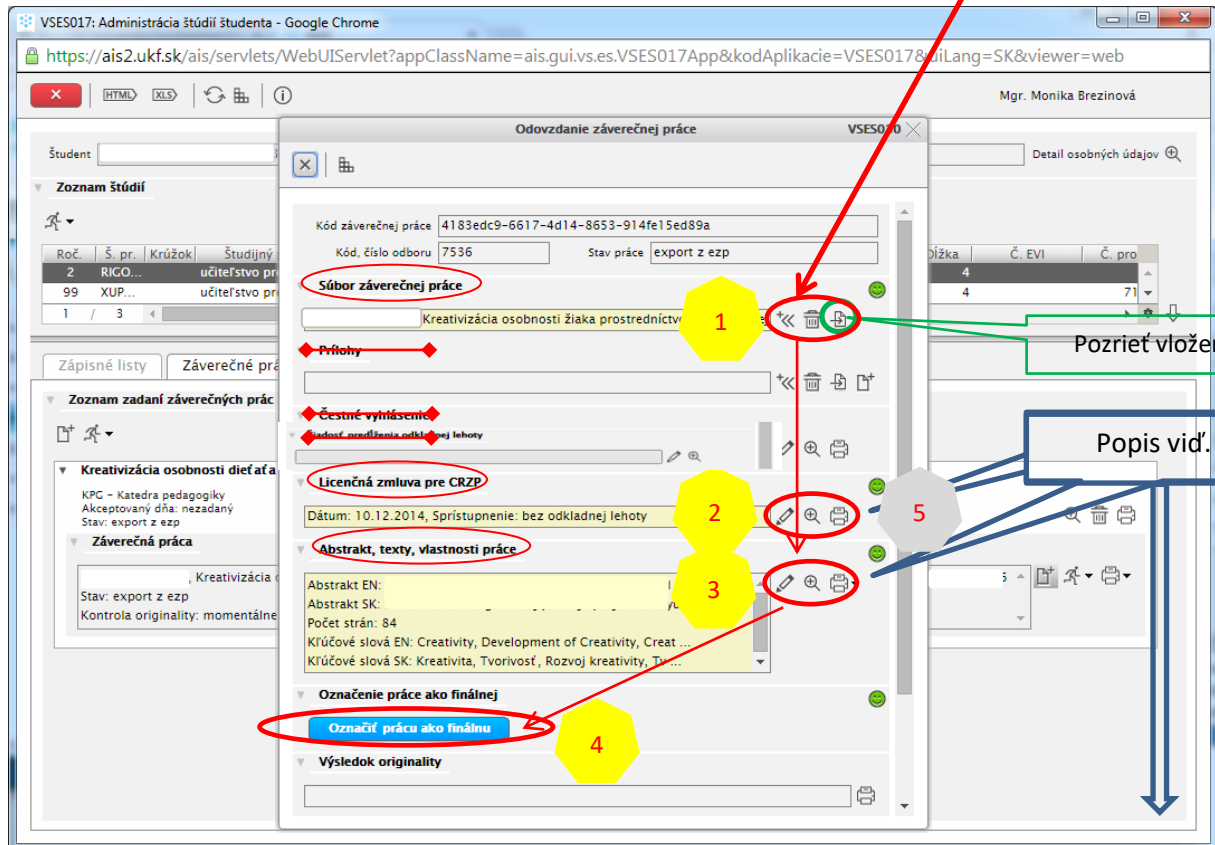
VSES017: Administrácia štúdií študenta - Google Chrome

https://ais2.ukf.sk/ais/servlets/WebUIServlet?appClassName=ais.gui.vs.es.VSES017App&kodAplikacie=VSES017&uiLang=SK&viewer=web

HTML XLS

Mgr. Monika Brezinová

Študent

Detail osobných údajov

Zoznam štúdií

| Roč. | Š. pr. | Krúžok | Študijný |
|---|---|---|---|
| 2 | RIGO... | | učiteľstvo pre |
| 99 | XUP... | | učiteľstvo pre |

1 / 3

| Dĺžka | Č. EVI | Č. pro |
|---|---|---|
| 4 | | |
| 4 | | 71 |

Zápisné listy Záverečné prá

Zoznam zadaní záverečných prác

Kreativizácia osobnosti dieťaťa

KPG - Katedra pedagogiky
Akceptovaný dňa: nezadaný
Stav: export z ezp

Záverečná práca

, Kreativizácia
Stav: export z ezp
Kontrola originality: momentálne

Odovzdanie záverečnej práce VSES010

Kód záverečnej práce 4183edc9-6617-4d14-8653-914fe15ed89a
Kód, číslo odboru 7536
Stav práce export z ezp

Súbor záverečnej práce

Kreativizácia osobnosti žiaka prostredníctv

1

Pozriet vložen

Prílohy

Čestné vyhlásenie

Žiadosť predĺženia odkladnej lehoty

Licenčná zmluva pre CRZP

Dátum: 10.12.2014, Sprístupnenie: bez odkladnej lehoty

2

5

Popis viď.

Abstrakt, texty, vlastnosti práce

3

Abstrakt EN:
Abstrakt SK:
Počet strán: 84
Kľúčové slová EN: Creativity, Development of Creativity, Creat ...
Kľúčové slová SK: Kreativita, Tvorivosť, Rozvoj kreativity, Tv...

Označenie práce ako finálnej

Označiť prácu ako finálnu

4

Výsledok originality